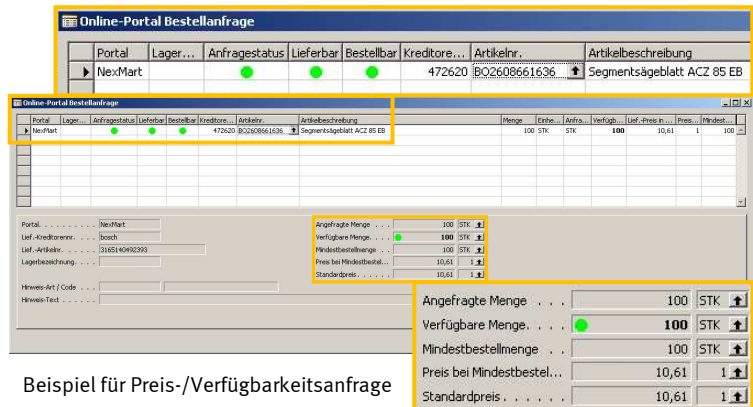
Online-Portal Bestellanfrage

| Portal | Lager... | Anfragestatus | Lieferbar | Bestellbar | Kreditore... | Artikelnr. | Artikelbeschreibung |
|---|---|---|---|---|---|---|---|
| NexMart | | | | | 472620 | BO2608661636 | Segmentsägeblatt ACZ 85 EB |

Online-Portal Bestellanfrage

| Portal | Lager... | Anfragestatus | Lieferbar | Bestellbar | Kreditore... | Artikelnr. | Artikelbeschreibung | Menge | Einhe... | Anfra... | Verfügb... | Lief.-Preis in ... | Preis ... | Mindest... |
|---|---|---|---|---|---|---|---|---|---|---|---|---|---|---|
| NexMart | | | | | 472620 | BO2608661636 | Segmentsägeblatt ACZ 85 EB | 100 | STK | STK | 100 | 10,61 | 1 | 100 |

Portal . . . . . . . . . . NexMart
Lief.-Kreditorennr. . . . bosch
Lief.-Artikelnr. . . . . . 3165140492393
Lagerbezeichnung. . . .

Hinweis-Art / Code . . .
Hinweis-Text . . . . . . .

Angefragte Menge . . . 100 STK
Verfügbare Menge. . . 100 STK
Mindestbestellmenge . . 100 STK
Preis bei Mindestbestel... 10,61 1
Standardpreis. . . . . . 10,61 1

Angefragte Menge . . . 100 STK
Verfügbare Menge. . . 100 STK
Mindestbestellmenge . . 100 STK
Preis bei Mindestbestel... 10,61 1
Standardpreis. . . . . . 10,61 1

Beispiel für Preis-/Verfügbarkeitsanfrage